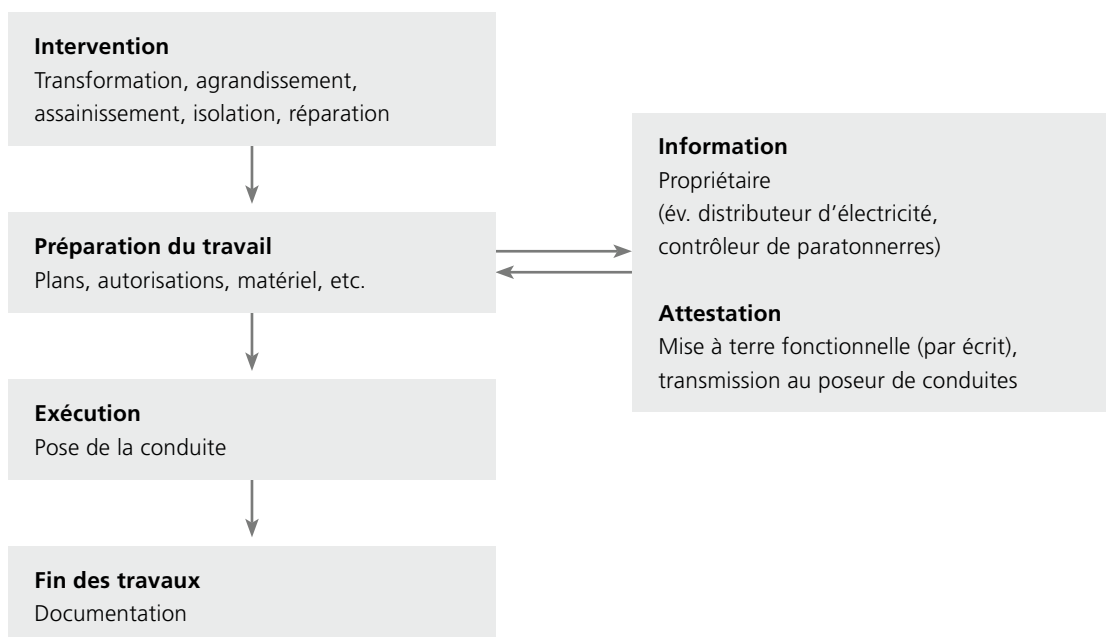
**Intervention**
Transformation, agrandissement, assainissement, isolation, réparation

**Préparation du travail**
Plans, autorisations, matériel, etc.

**Exécution**
Pose de la conduite

**Fin des travaux**
Documentation

**Information**
Propriétaire
(év. distributeur d'électricité, contrôleur de paratonnerres)

**Attestation**
Mise à terre fonctionnelle (par écrit), transmission au poseur de conduites